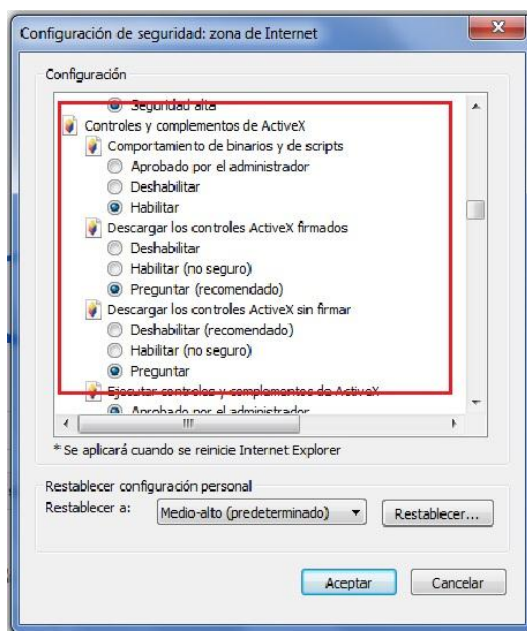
Configuración de seguridad: zona de Internet

Configuración

Seguridad alta
Controles y complementos de ActiveX
Comportamiento de binarios y de scripts
Aprobado por el administrador
Deshabilitar
Habilitar
Descargar los controles ActiveX firmados
Deshabilitar
Habilitar (no seguro)
Preguntar (recomendado)
Descargar los controles ActiveX sin firmar
Deshabilitar (recomendado)
Habilitar (no seguro)
Preguntar
Ejecutar controles y complementos de ActiveX
Aprobado por el administrador

III

* Se aplicará cuando se reinicie Internet Explorer

Restablecer configuración personal
Restablecer a: Medio-alto (predeterminado) Restablecer...

Aceptar Cancelar